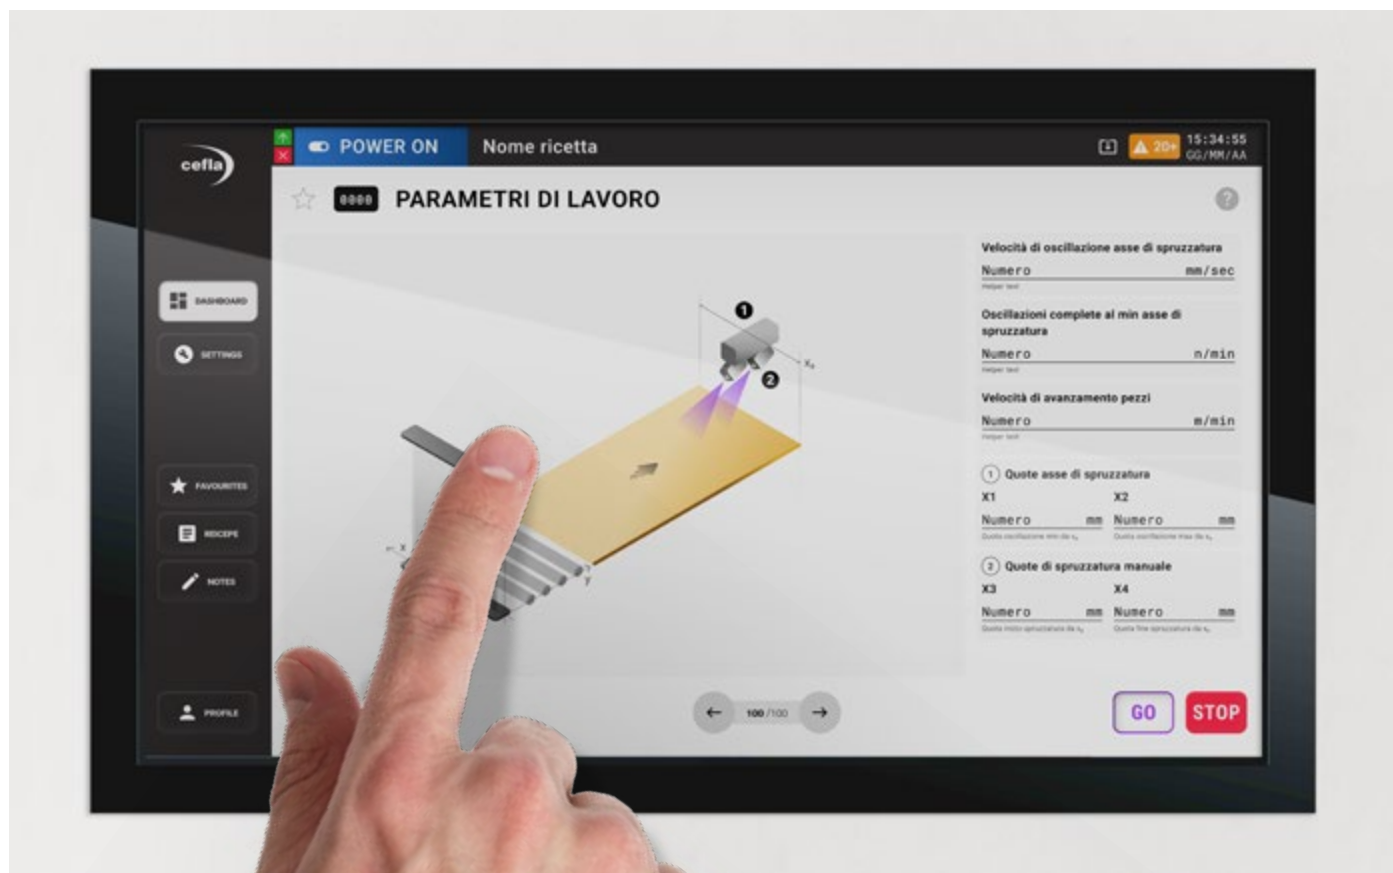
cefla

POWER ON

Nome ricetta

20+

15:34:55
GG/MM/AA

0000 PARAMETRI DI LAVORO

DASHBOARD

SETTINGS

FAVOURITES

RECIPE

NOTES

PROFILE

1

2

X

Y

Velocità di oscillazione asse di spruzzatura
Numero mm/sec
Helper text

Oscillazioni complete al min asse di spruzzatura
Numero n/min
Helper text

Velocità di avanzamento pezzi
Numero m/min
Helper text

1 Quote asse di spruzzatura
X1
Numero mm
X2
Numero mm

2 Quote di spruzzatura manuale
X3
Numero mm
X4
Numero mm

100/100

GO

STOP